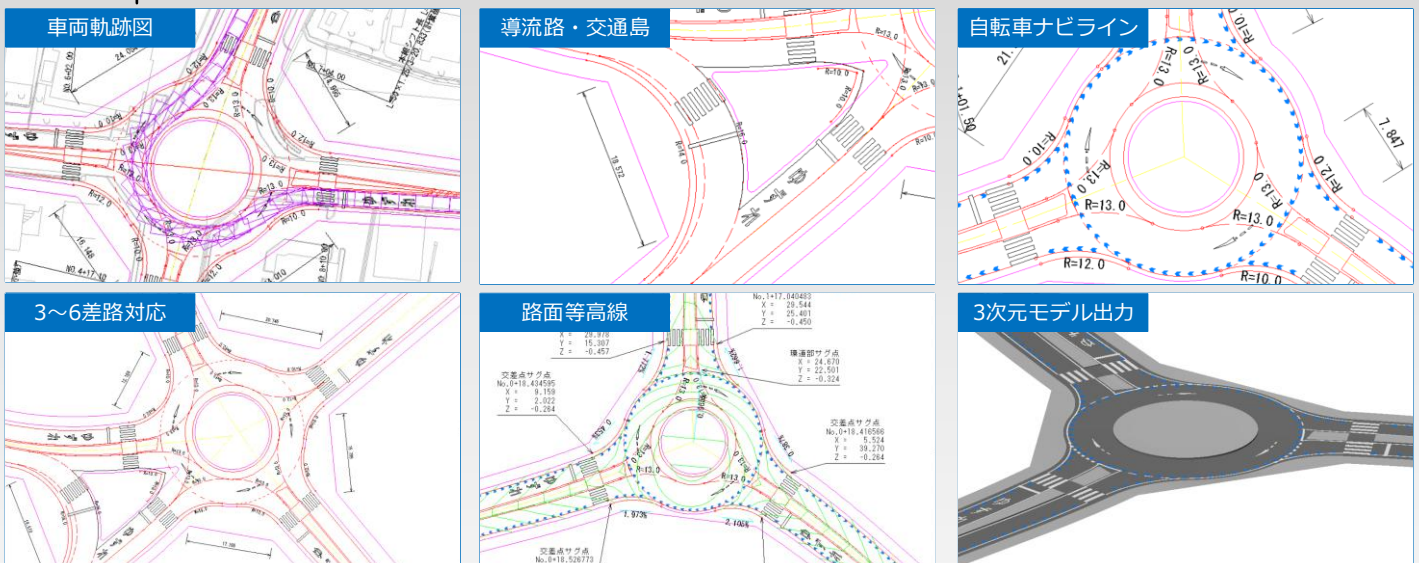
車両軌跡図

導流路・交通島

自転車ナビライン

R=13.0
R=13.0
R=13.0
R=13.0
R=12.0
R=10.0
R=10.0
R=12.0
7.847

3～6差路対応

路面等高線

No.1+17.040493
X = 29.544
Y = 25.401
Z = -0.450

X = 29.978
Y = 15.387
Z = -0.457

交差点サグ点
No.0+18.434595
X = 9.159
Y = 2.022
Z = -0.284

環道部サグ点
X = 24.670
Y = 22.501
Z = -0.324

交差点サグ点
No.0+18.416566
X = 5.524
Y = 39.270
Z = -0.284

R=13.0
2.9735
2.1065

交差点サグ点
No.0+18.526773

3次元モデル出力